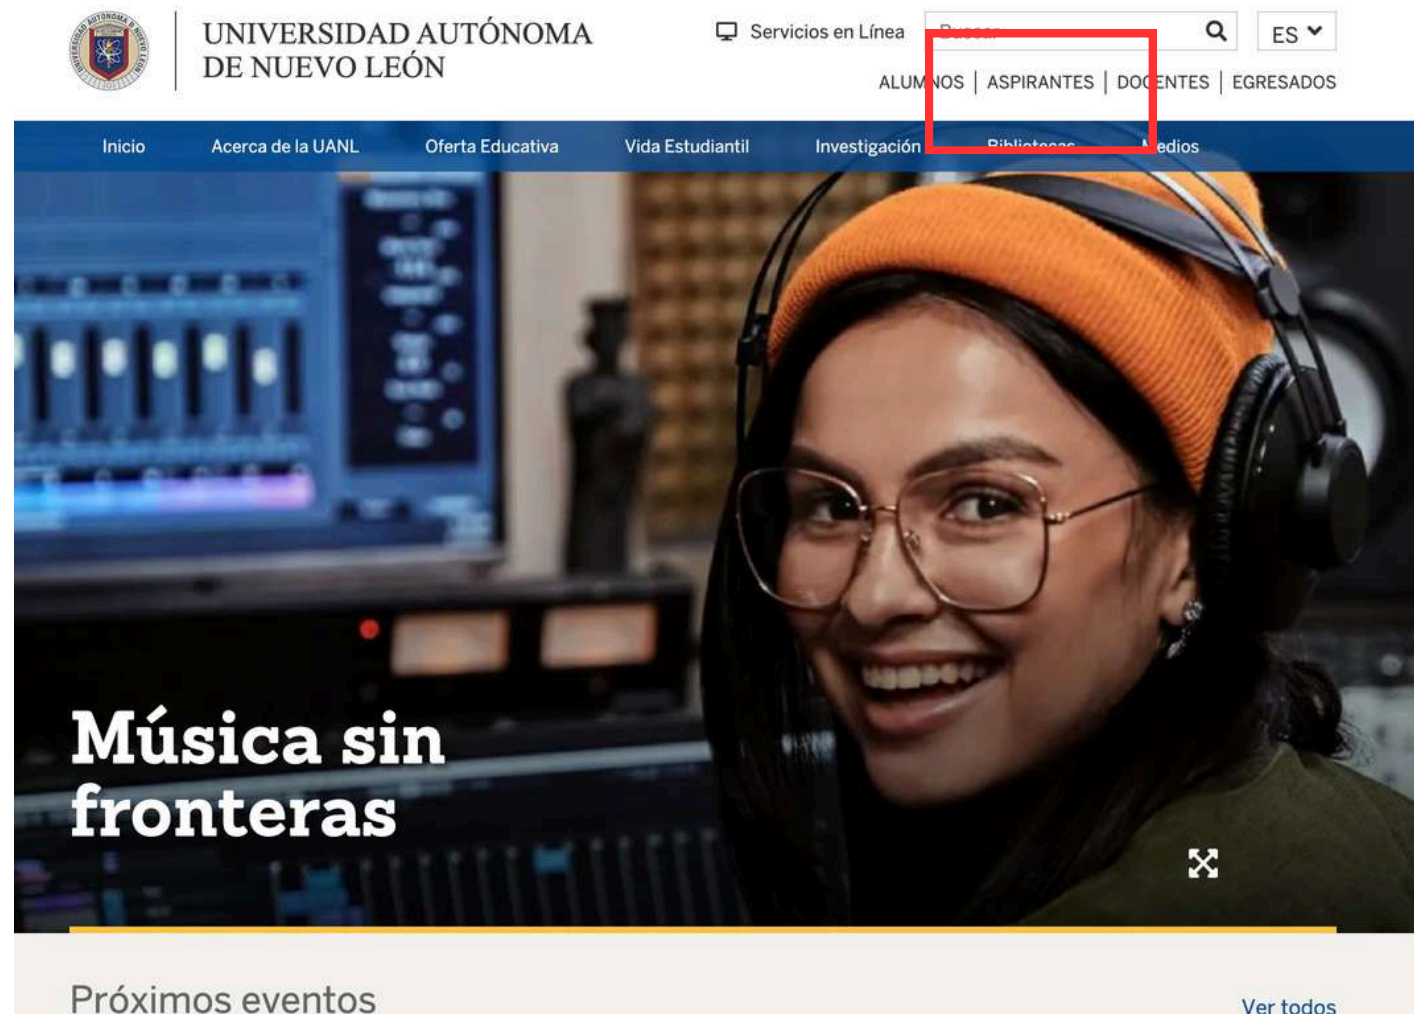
UNIVERSIDAD AUTÓNOMA DE NUEVO LEÓN

Servicios en Línea

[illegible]

ES

ALUM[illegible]NOS | ASPIRANTES | DOC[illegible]ENTES | EGRESADOS

Inicio
Acerca de la UANL
Oferta Educativa
Vida Estudiantil
Investigación
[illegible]
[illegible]edios

Música sin fronteras

Próximos eventos

Ver todos